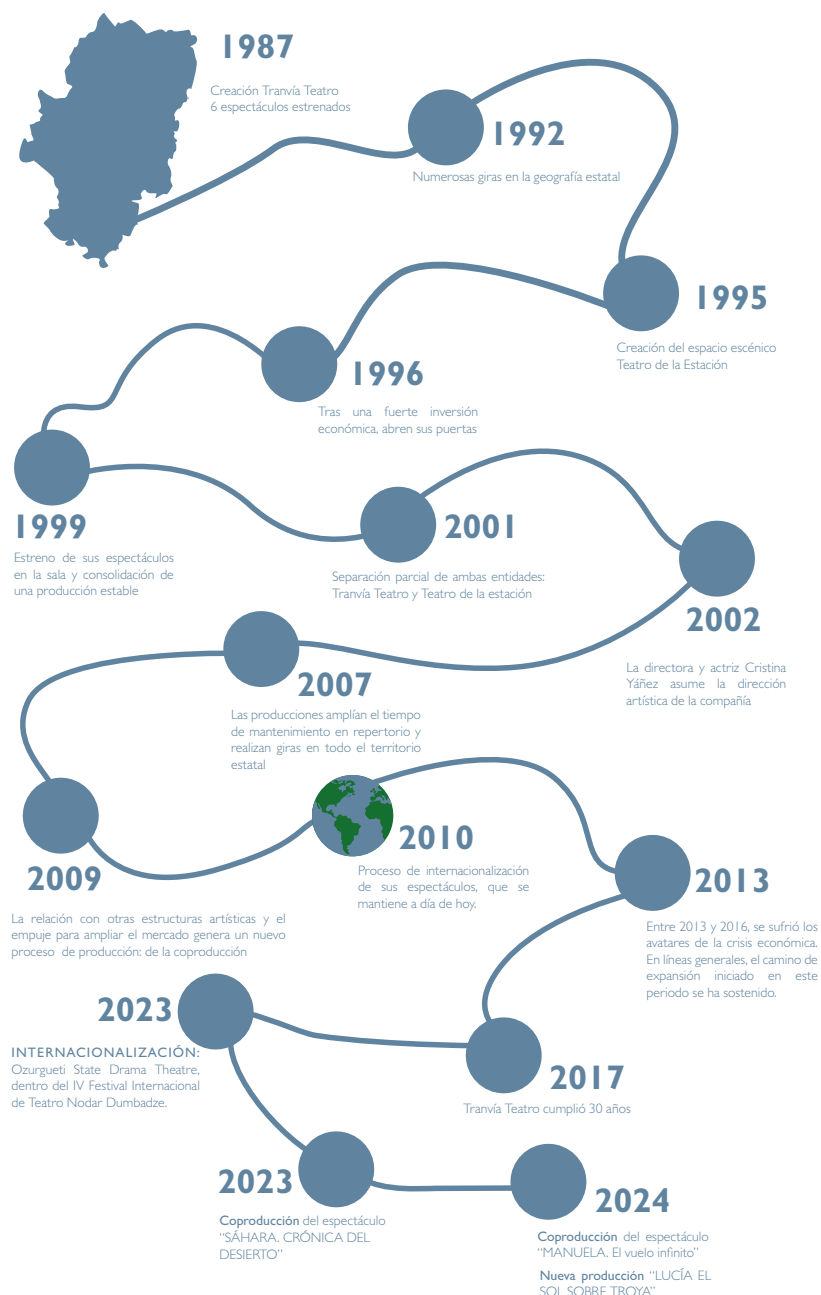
1987
Creación Tranvía Teatro
6 espectáculos estrenados

1992
Numerosas giras en la geografía estatal

1995
Creación del espacio escénico Teatro de la Estación

1996
Tras una fuerte inversión económica, abren sus puertas

1999
Estreno de sus espectáculos en la sala y consolidación de una producción estable

2001
Separación parcial de ambas entidades: Tranvía Teatro y Teatro de la estación

2002
La directora y actriz Cristina Yáñez asume la dirección artística de la compañía

2007
Las producciones amplían el tiempo de mantenimiento en repertorio y realizan giras en todo el territorio estatal

2009
La relación con otras estructuras artísticas y el empuje para ampliar el mercado genera un nuevo proceso de producción: de la coproducción

2010
Proceso de internacionalización de sus espectáculos, que se mantiene a día de hoy.

2013
Entre 2013 y 2016, se sufrió los avatares de la crisis económica. En líneas generales, el camino de expansión iniciado en este periodo se ha sostenido.

2023
INTERNACIONALIZACIÓN: Ozurgueti State Drama Theatre, dentro del IV Festival Internacional de Teatro Nodar Dumbadze.

2017
Tranvía Teatro cumplió 30 años

2023
Coproducción del espectáculo "SÁHARA. CRÓNICA DEL DESIERTO"

2024
Coproducción del espectáculo "MANUELA. El vuelo infinito"
Nueva producción "LUCÍA EL SOL SOBRE TROYA"